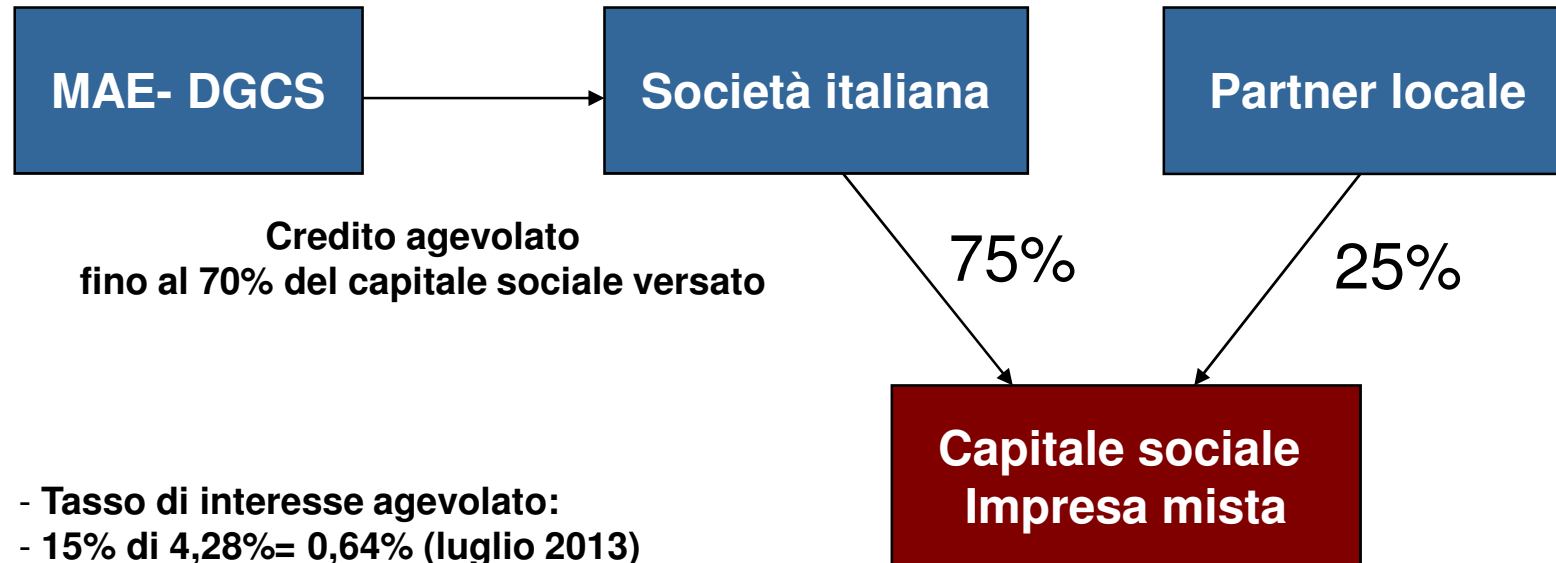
MAE- DGCS

Società italiana

Partner locale

Credito agevolato
fino al 70% del capitale sociale versato

75%

25%

Capitale sociale
Impresa mista

- Tasso di interesse agevolato:
- 15% di 4,28%= 0,64% (luglio 2013)